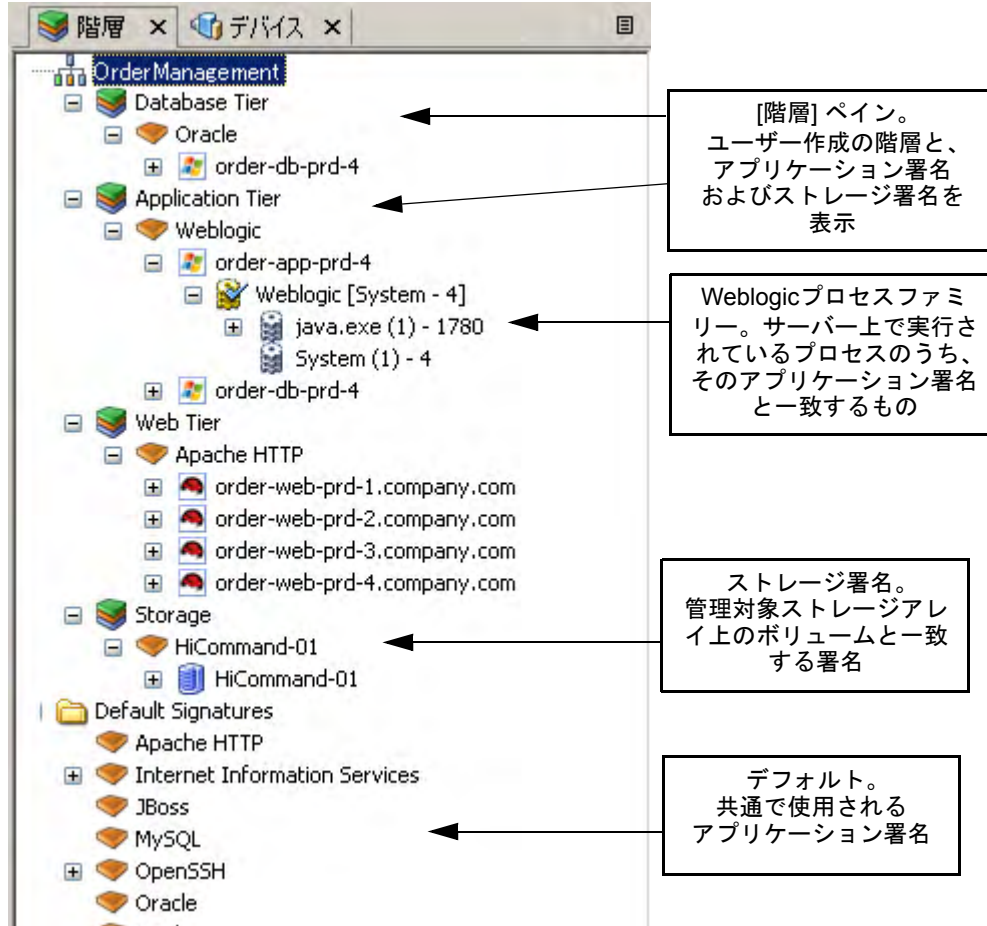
階層 × デバイス ×

OrderManagement
Database Tier
Oracle
order-db-prd-4
Application Tier
Weblogic
order-app-prd-4
Weblogic [System - 4]
java.exe (1) - 1780
System (1) - 4
order-db-prd-4
Web Tier
Apache HTTP
order-web-prd-1.company.com
order-web-prd-2.company.com
order-web-prd-3.company.com
order-web-prd-4.company.com
Storage
HiCommand-01
HiCommand-01
Default Signatures
Apache HTTP
Internet Information Services
JBoss
MySQL
OpenSSH
Oracle

[階層] ペイン。ユーザー作成の階層と、アプリケーション署名およびストレージ署名を表示

Weblogicプロセスファミリー。サーバー上で実行されているプロセスのうち、そのアプリケーション署名と一致するもの

ストレージ署名。管理対象ストレージアレイ上のボリュームと一致する署名

デフォルト。共通で使用されるアプリケーション署名